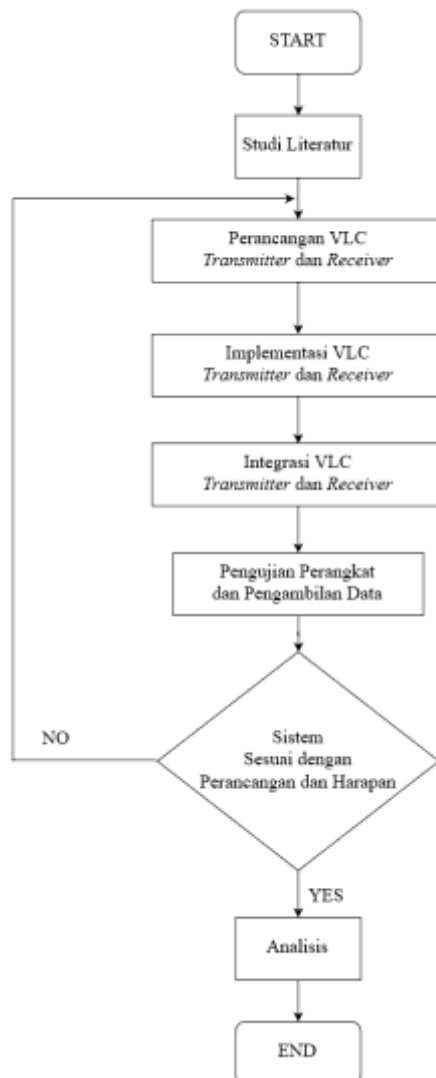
START

Studi Literatur

Perancangan VLC
*Transmitter* dan *Receiver*

Implementasi VLC
*Transmitter* dan *Receiver*

Integrasi VLC
*Transmitter* dan *Receiver*

Pengujian Perangkat
dan Pengambilan Data

NO

Sistem
Sesuai dengan
Perancangan dan Harapan

YES

Analisis

END